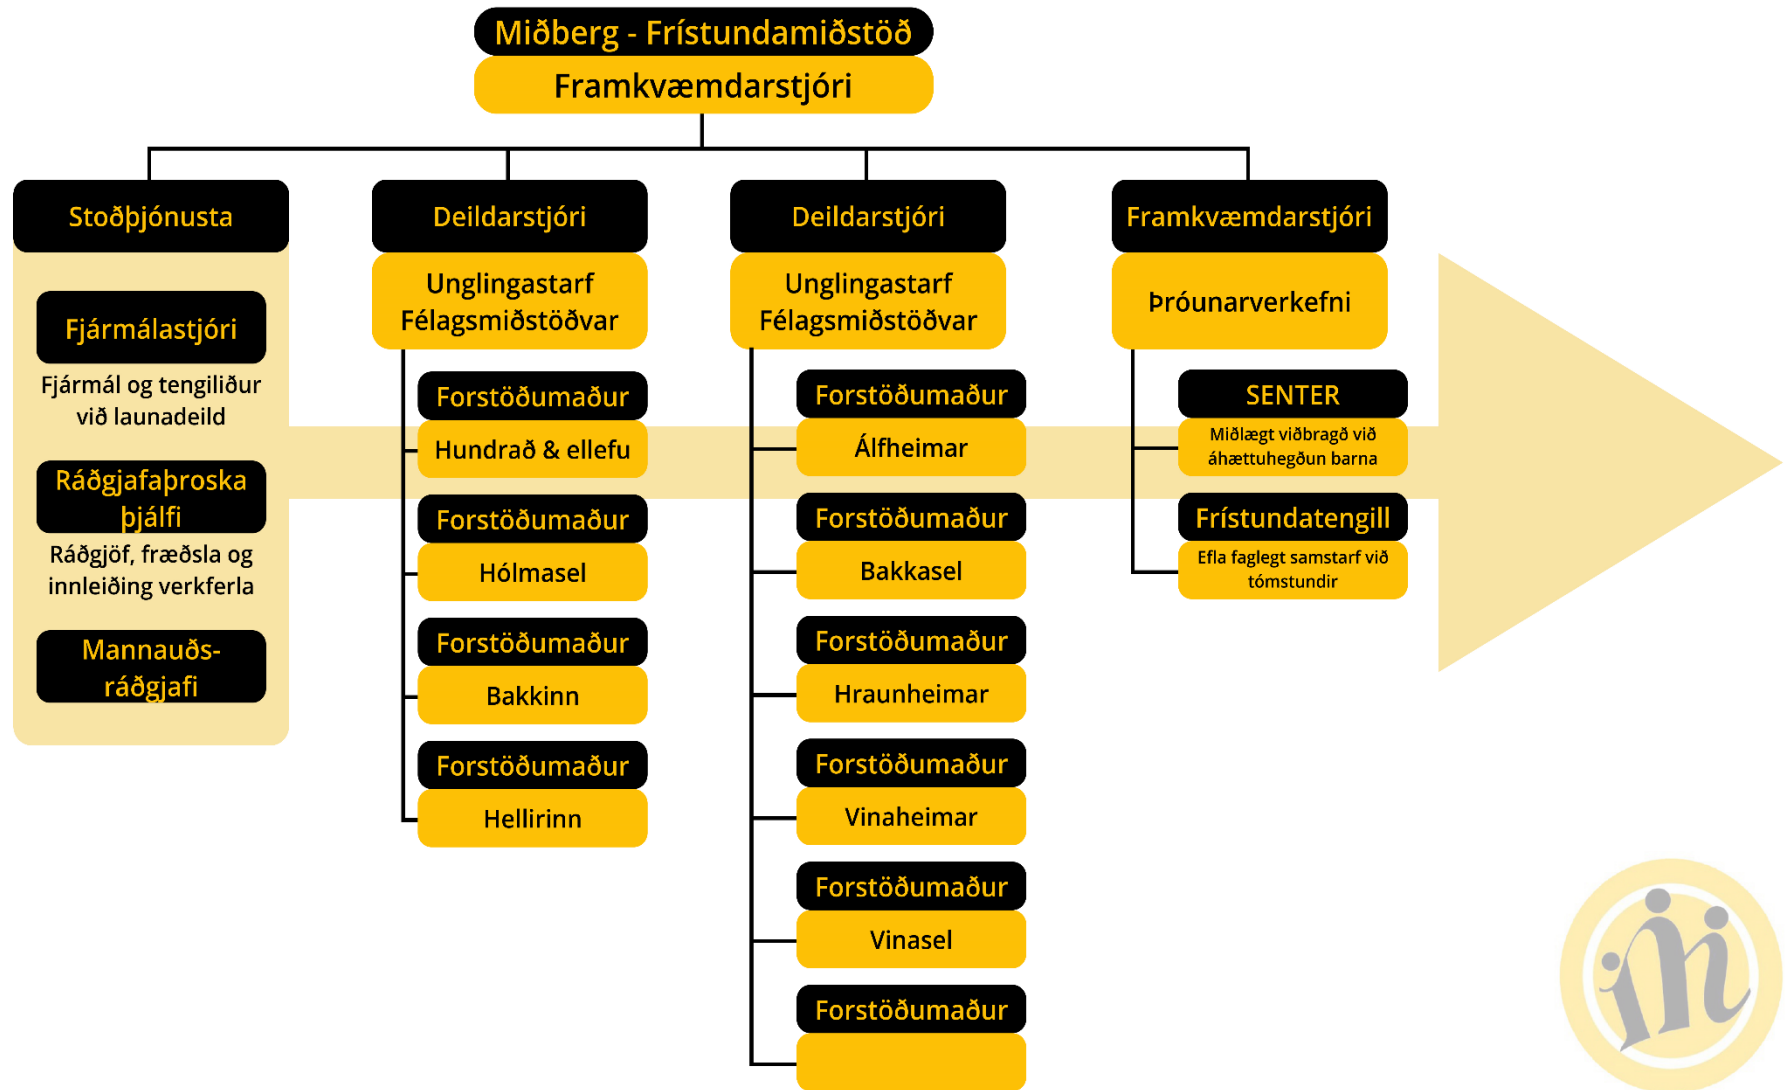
Miðberg - Frístundamiðstöð

Framkvæmdarstjóri

Stoðþjónusta

Fjármálastjóri

Fjármál og tengiliður við launadeild

Ráðgjafaþroska þjálfi

Ráðgjöf, fræðsla og innleiðing verkferla

Mannauðs-ráðgjafi

Deildarstjóri

Unglingastarf Félagsmiðstöðvar

Forstöðumaður

Hundrað & ellefu

Forstöðumaður

Hólmasel

Forstöðumaður

Bakkinn

Forstöðumaður

Hellirinn

Deildarstjóri

Unglingastarf Félagsmiðstöðvar

Forstöðumaður

Álfheimar

Forstöðumaður

Bakkasel

Forstöðumaður

Hraunheimar

Forstöðumaður

Vinaheimar

Forstöðumaður

Vinasel

Forstöðumaður

Framkvæmdarstjóri

Þróunarverkefni

SENTER

Miðlægt viðbragð við áhættuhegðun barna

Frístundatengill

Efla faglegt samstarf við tómstundir